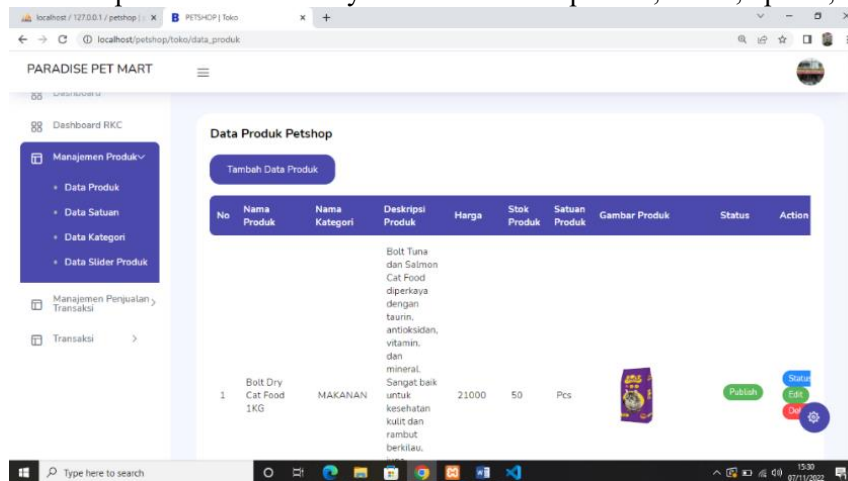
localhost / 127.0.0.1 / petshop | × PETSHOP | Toko × +

localhost/petshop/toko/data_produk

PARADISE PET MART

Dashboard

Dashboard RKC

Manajemen Produk

• Data Produk

• Data Satuan

• Data Kategori

• Data Slider Produk

Manajemen Penjualan Transaksi

Transaksi

Data Produk Petshop

Tambah Data Produk

| No | Nama Produk | Nama Kategori | Deskripsi Produk | Harga | Stok Produk | Satuan Produk | Gambar Produk | Status | Action |
|---|---|---|---|---|---|---|---|---|---|
| 1 | Bolt Dry Cat Food 1KG | MAKANAN | Bolt Tuna dan Salmon Cat Food diperkaya dengan taurin, antioksidan, vitamin, dan mineral. Sangat baik untuk kesehatan kulit dan rambut berkilau, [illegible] | 21000 | 50 | Pcs | | Publish | Status Edit Del |

Type here to search

15:30 07/11/2022